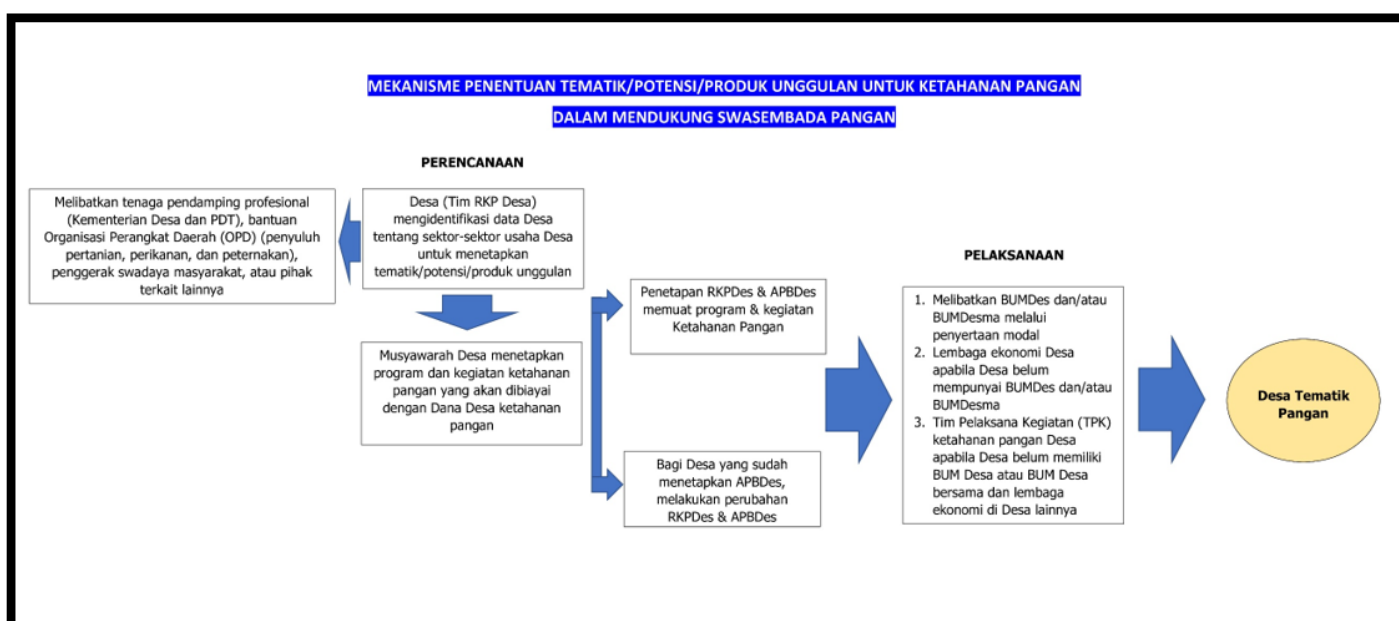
MEKANISME PENENTUAN TEMATIK/POTENSI/PRODUK UNGGULAN UNTUK KETAHANAN PANGAN

DALAM MENDUKUNG SWASEMBADA PANGAN

PERENCANAAN

Melibatkan tenaga pendamping profesional (Kementerian Desa dan PDT), bantuan Organisasi Perangkat Daerah (OPD) (penyuluh pertanian, perikanan, dan peternakan), penggerak swadaya masyarakat, atau pihak terkait lainnya

Desa (Tim RKP Desa) mengidentifikasi data Desa tentang sektor-sektor usaha Desa untuk menetapkan tematik/potensi/produk unggulan

Musyawarah Desa menetapkan program dan kegiatan ketahanan pangan yang akan dibiayai dengan Dana Desa ketahanan pangan

Penetapan RKPDes & APBDes memuat program & kegiatan Ketahanan Pangan

Bagi Desa yang sudah menetapkan APBDes, melakukan perubahan RKPDes & APBDes

PELAKSANAAN

1. Melibatkan BUMDes dan/atau BUMDesma melalui penyertaan modal
2. Lembaga ekonomi Desa apabila Desa belum mempunyai BUMDes dan/atau BUMDesma
3. Tim Pelaksana Kegiatan (TPK) ketahanan pangan Desa apabila Desa belum memiliki BUM Desa atau BUM Desa bersama dan lembaga ekonomi di Desa lainnya

Desa Tematik Pangan